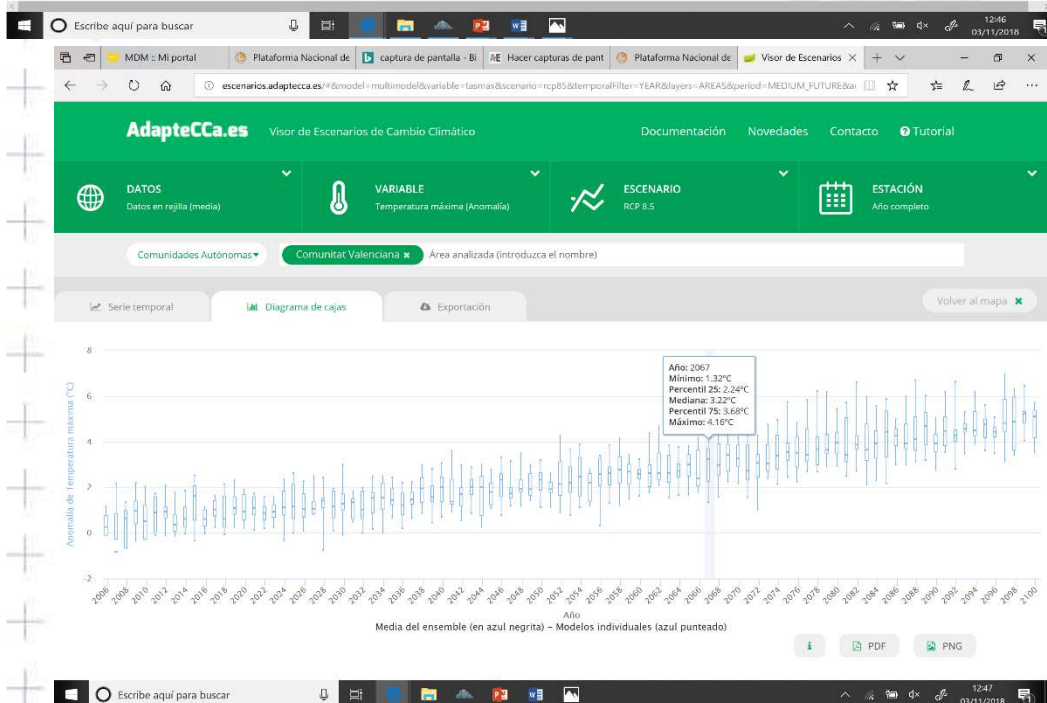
Escribe aquí para buscar

12:46
03/11/2018

MDM :: Mi portal | Plataforma Nacional de | captura de pantalla - Bi | Hacer capturas de pant | Plataforma Nacional de | Visor de Escenarios

escenarios.adaptecca.es/#&model=multimodel&variable=tasmax&scenario=rcp85&temporalFilter=YEAR&layers=AREAS&period=MEDIUM_FUTURE&a

AdapteCCa.es Visor de Escenarios de Cambio Climático

Documentación Novedades Contacto Tutorial

DATOS
Datos en rejilla (media)

VARIABLE
Temperatura máxima (Anomalía)

ESCENARIO
RCP 8.5

ESTACIÓN
Año completo

Comunidades Autónomas

Comunitat Valenciana

Area analizada (introduzca el nombre)

Serie temporal

Diagrama de cajas

Exportación

Volver al mapa

Año: 2067
Mínimo: 1.32°C
Percentil 25: 2.24°C
Mediana: 3.22°C
Percentil 75: 3.68°C
Máximo: 4.16°C

8
6
4
2
0
-2

Anomalía de temperatura máxima (°C)

2006 2008 2010 2012 2014 2016 2018 2020 2022 2024 2026 2028 2030 2032 2034 2036 2038 2040 2042 2044 2046 2048 2050 2052 2054 2056 2058 2060 2062 2064 2066 2068 2070 2072 2074 2076 2078 2080 2082 2084 2086 2088 2090 2092 2094 2096 2098 2100

Año

Media del ensemble (en azul negrita) – Modelos individuales (azul punteado)

i PDF PNG

Escribe aquí para buscar

12:47
03/11/2018